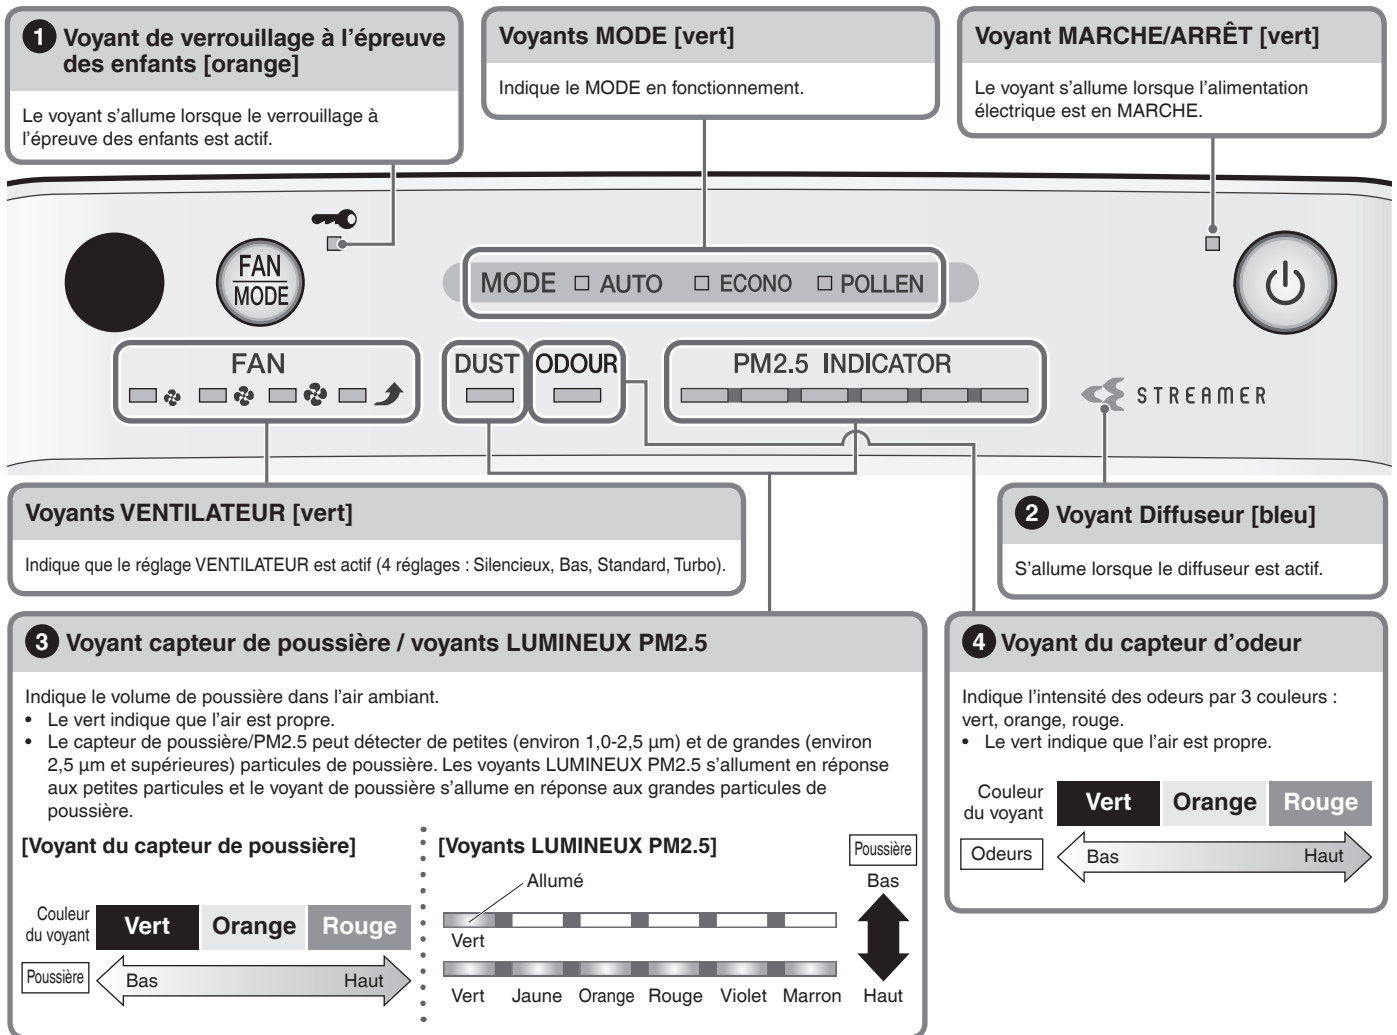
1 Voyant de verrouillage à l'épreuve des enfants [orange]

Le voyant s'allume lorsque le verrouillage à l'épreuve des enfants est actif.

Voyants MODE [vert]

Indique le MODE en fonctionnement.

Voyant MARCHE/ARRÊT [vert]

Le voyant s'allume lorsque l'alimentation électrique est en MARCHE.

FAN MODE

MODE □ AUTO □ ECONO □ POLLEN

FAN

DUST ODOUR

PM2.5 INDICATOR

STREAMER

Voyants VENTILATEUR [vert]

Indique que le réglage VENTILATEUR est actif (4 réglages : Silencieux, Bas, Standard, Turbo).

2 Voyant Diffuseur [bleu]

S'allume lorsque le diffuseur est actif.

3 Voyant capteur de poussière / voyants LUMINEUX PM2.5

Indique le volume de poussière dans l'air ambiant.
• Le vert indique que l'air est propre.
• Le capteur de poussière/PM2.5 peut détecter de petites (environ 1,0-2,5 µm) et de grandes (environ 2,5 µm et supérieures) particules de poussière. Les voyants LUMINEUX PM2.5 s'allument en réponse aux petites particules et le voyant de poussière s'allume en réponse aux grandes particules de poussière.

[Voyant du capteur de poussière]

Couleur du voyant | Vert | Orange | Rouge

Poussière | Bas | Haut

[Voyants LUMINEUX PM2.5]

Allumé

Vert

Vert Jaune Orange Rouge Violet Marron

Poussière

Bas

Haut

4 Voyant du capteur d'odeur

Indique l'intensité des odeurs par 3 couleurs : vert, orange, rouge.
• Le vert indique que l'air est propre.

Couleur du voyant | Vert | Orange | Rouge

Odeurs | Bas | Haut